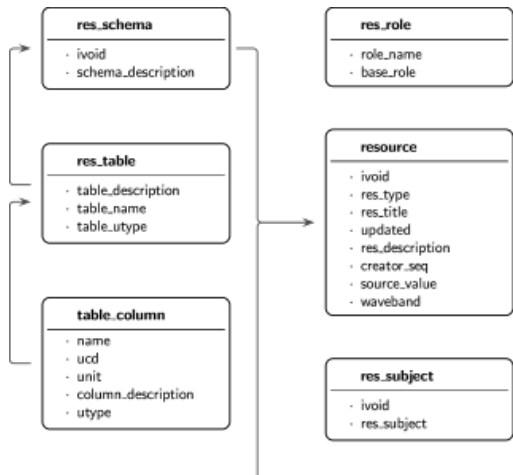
res_schema
- ivoid
- schema_description

res_table
- table_description
- table_name
- table_utype

table_column
- name
- ucd
- unit
- column_description
- utype

res_role
- role_name
- base_role

resource
- ivoid
- res_type
- res_title
- updated
- res_description
- creator_seq
- source_value
- waveband

res_subject
- ivoid
- res_subject